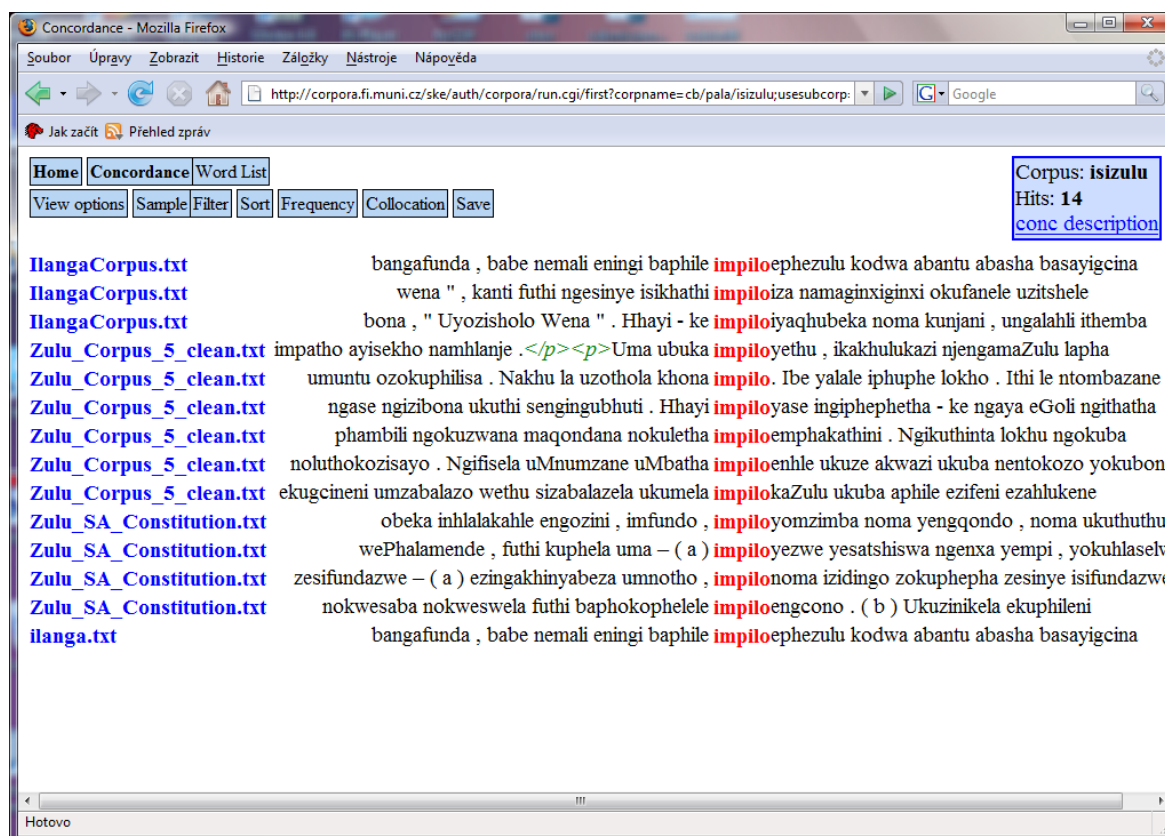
Concordance - Mozilla Firefox

Soubor Úpravy Zobrazit Historie Záložky Nástroje Nápověda

http://corpora.fi.muni.cz/ske/auth/corpora/run.cgi/first?corpname=cb/pala/isizulu;usesubcorp:

Google

Jak začít Přehled zpráv

Home Concordance Word List

View options Sample Filter Sort Frequency Collocation Save

Corpus: isizulu
Hits: 14
conc description

IlangaCorpus.txt bangafunda , babe nemali eningi baphile impiloephezulu kodwa abantu abasha basayigcina
IlangaCorpus.txt wena " , kanti futhi ngesinye isikhathi impiloiza namaginxiginxi okufanele uzitshele
IlangaCorpus.txt bona , " Uyozisholo Wena " . Hhayi - ke impiloiyaqhubeka noma kunjani , ungalahli ithemba
Zulu_Corpus_5_clean.txt impatho ayisekho namhlanje .</p><p>Uma ubuka impiloyethu , ikakhulukazi njengamaZulu lapha
Zulu_Corpus_5_clean.txt umuntu ozokuphilisa . Nakhu la uzothola khona impilo. Ibe yalale iphuphe lokho . Ithi le ntombazane
Zulu_Corpus_5_clean.txt ngase ngizibona ukuthi sengingubhuti . Hhayi impiloyase ingiphephetha - ke ngaya eGoli ngithatha
Zulu_Corpus_5_clean.txt phambili ngokuzwana maqondana nokuletha impiloemphakathini . Ngikuthinta lokhu ngokuba
Zulu_Corpus_5_clean.txt noluthokozisayo . Ngifisela uMnumzane uMbatha impiloenhle ukuze akwazi ukuba nentokozo yokubon
Zulu_Corpus_5_clean.txt ekugcineni umzabalazo wethu sizabalazela ukumela impilokaZulu ukuba aphile ezifeni ezahlukene
Zulu_SA_Constitution.txt obeka inhlalakahle engozini , imfundo , impiloyomzimba noma yengqondo , noma ukuthuthu
Zulu_SA_Constitution.txt wePhalamende , futhi kuphela uma – ( a ) impiloyezwe yesatshiswa ngenxa yempi , yokuhlaselv
Zulu_SA_Constitution.txt zesifundazwe – ( a ) ezingakhinyabeza umnotho , impilonoma izidingo zokuphepha zesinye isifundazwe
Zulu_SA_Constitution.txt nokwesaba nokweswela futhi baphokophelele impiloengcono . ( b ) Ukuzinikela ekuphileni
ilanga.txt bangafunda , babe nemali eningi baphile impiloephezulu kodwa abantu abasha basayigcina

Hotovo